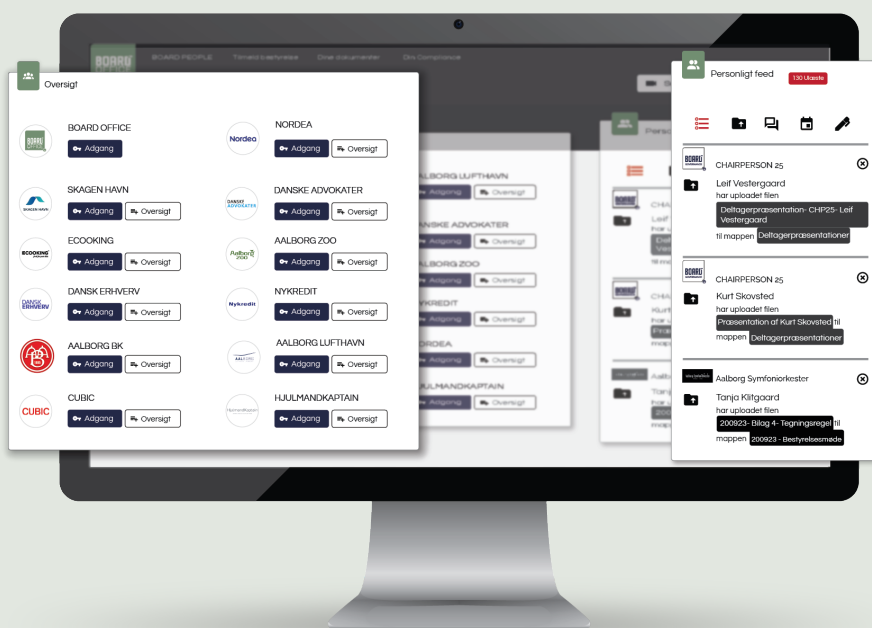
Oversigt

BOARD OFFICE
Adgang

NORDEA
Adgang
Oversigt

SKAGEN HAVN
Adgang
Oversigt

DANSKE ADVOKATER
Adgang
Oversigt

ECOOKING
Adgang
Oversigt

AALBORG ZOO
Adgang
Oversigt

DANSK ERHVERV
Adgang
Oversigt

NYKREDIT
Adgang
Oversigt

AALBORG BK
Adgang
Oversigt

AALBORG LUFTHAVN
Adgang
Oversigt

CUBIC
Adgang
Oversigt

HJULMANDKAPTAIN
Adgang
Oversigt

Personligt feed
130 Ulæste

CHAIRPERSON 25
Leif Vestergaard
har uploadet filen
Deltagerpræsentation- CHP25- Leif Vestergaard
til mappen Deltagerpræsentationer

CHAIRPERSON 25
Kurt Skovsted
har uploadet filen
Præsentation af Kurt Skovsted til mappen Deltagerpræsentationer

Aalborg Symfoniorkester
Tanja Klitgaard
har uploadet filen
200923- Bilag 4- Tegningsregel til mappen 200923 - Bestyrelsesmøde